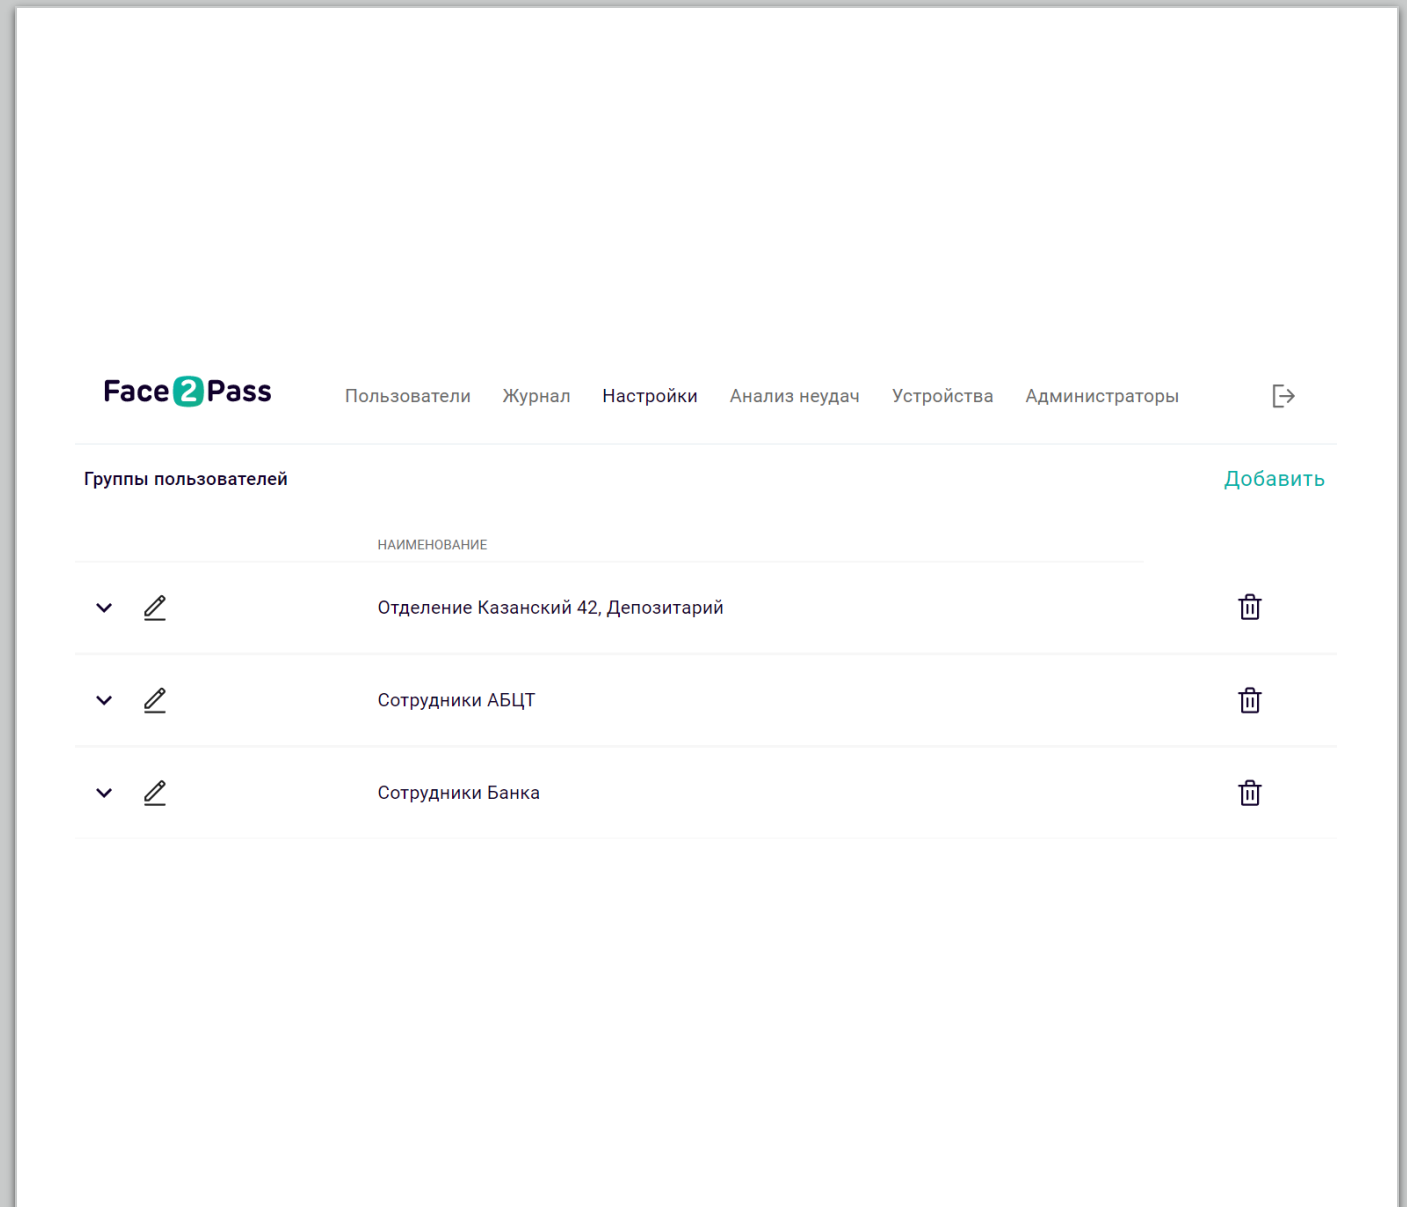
Face2Pass

Пользователи Журнал Настройки Анализ неудач Устройства Администраторы

Группы пользователей

Добавить

| НАИМЕНОВАНИЕ |
|---|
| Отделение Казанский 42, Депозитарий |
| Сотрудники АБЦТ |
| Сотрудники Банка |